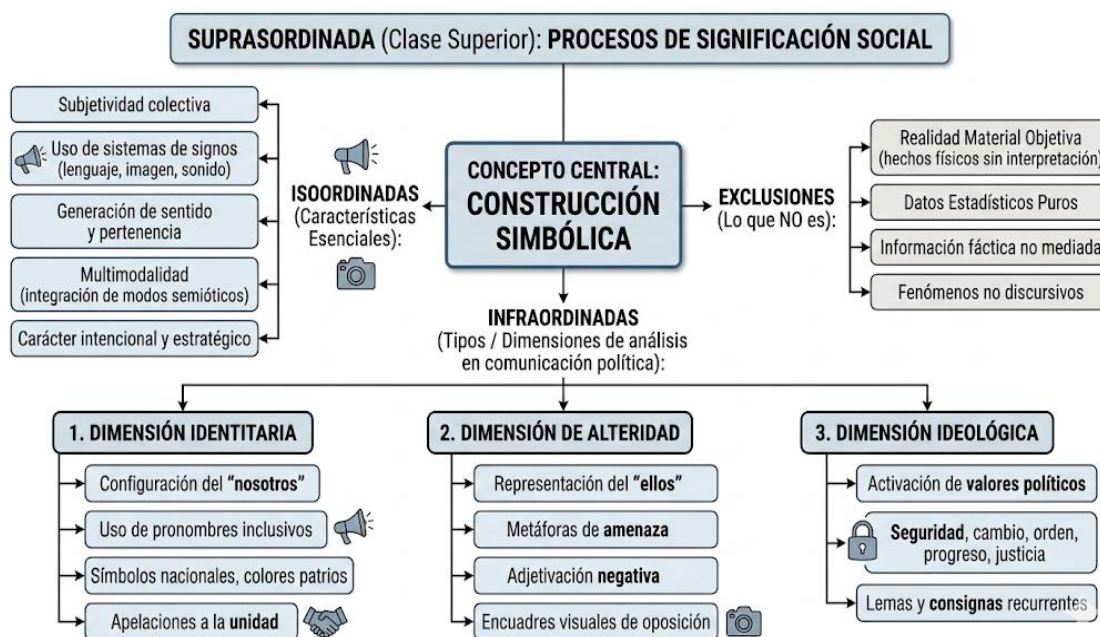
SUPRASORDINADA (Clase Superior): PROCESOS DE SIGNIFICACIÓN SOCIAL

Subjetividad colectiva

Uso de sistemas de signos (lenguaje, imagen, sonido)

Generación de sentido y pertenencia

Multimodalidad (integración de modos semióticos)

Carácter intencional y estratégico

ISOORDINADAS (Características Esenciales):

CONCEPTO CENTRAL: CONSTRUCCIÓN SIMBÓLICA

EXCLUSIONES (Lo que NO es):

Realidad Material Objetiva (hechos físicos sin interpretación)

Datos Estadísticos Puros

Información fáctica no mediada

Fenómenos no discursivos

INFRAORDINADAS (Tipos / Dimensiones de análisis en comunicación política):

1. DIMENSIÓN IDENTITARIA

Configuración del "nosotros"

Uso de pronombres inclusivos

Símbolos nacionales, colores patrios

Apelaciones a la unidad

2. DIMENSIÓN DE ALTERIDAD

Representación del "ellos"

Metáforas de amenaza

Adjetivación negativa

Encuadres visuales de oposición

3. DIMENSIÓN IDEOLÓGICA

Activación de valores políticos

Seguridad, cambio, orden, progreso, justicia

Lemas y consignas recurrentes